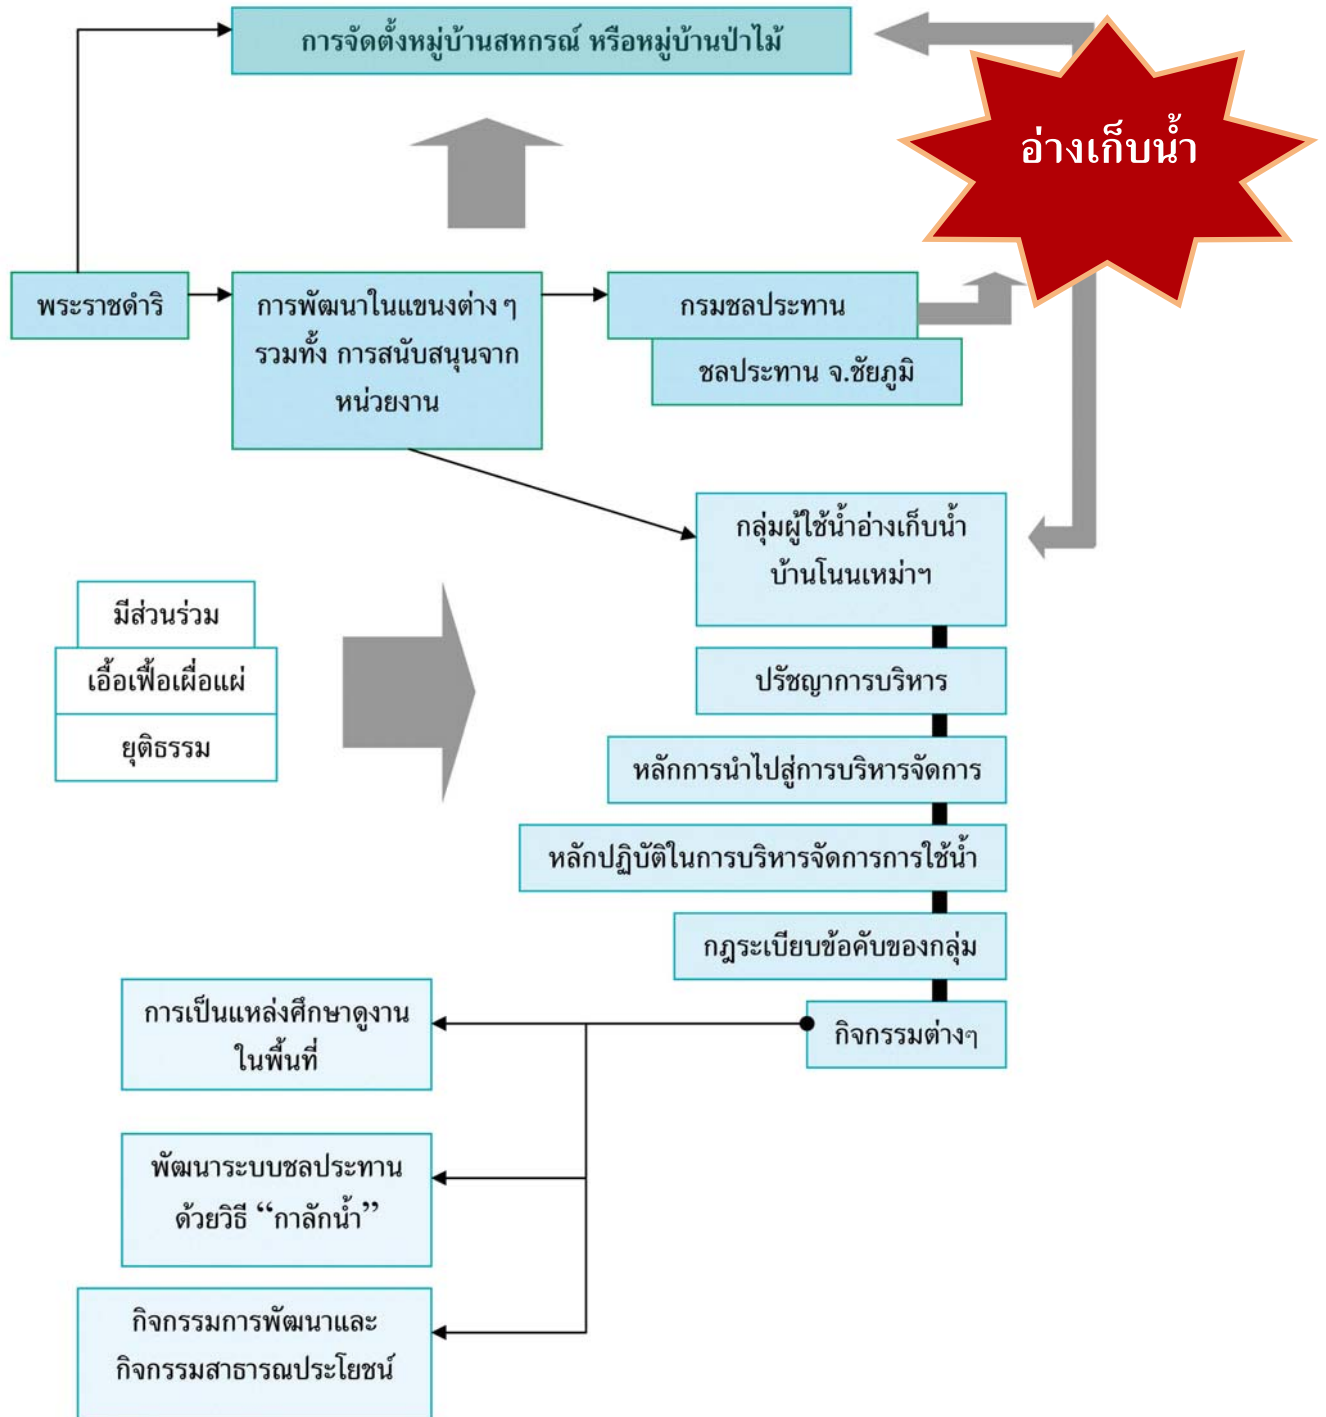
การจัดตั้งหมู่บ้านสหกรณ์ หรือหมู่บ้านป่าไม้

อ่างเก็บน้ำ

พระราชดำริ

การพัฒนาในแขนงต่าง ๆ รวมทั้ง การสนับสนุนจากหน่วยงาน

กรมชลประทาน

ชลประทาน จ.ชัยภูมิ

กลุ่มผู้ใช้น้ำอ่างเก็บน้ำ บ้านโนนเหม่าฯ

มีส่วนร่วม

เอื้อเฟื้อเผื่อแผ่

ยุติธรรม

ปรัชญาการบริหาร

หลักการนำไปสู่การบริหารจัดการ

หลักปฏิบัติในการบริหารจัดการการใช้น้ำ

กฎระเบียบข้อคับของกลุ่ม

กิจกรรมต่างๆ

การเป็นแหล่งศึกษาดูงาน ในพื้นที่

พัฒนาระบบชลประทาน ด้วยวิธี “กาลักน้ำ”

กิจกรรมการพัฒนาและ กิจกรรมสาธารณประโยชน์